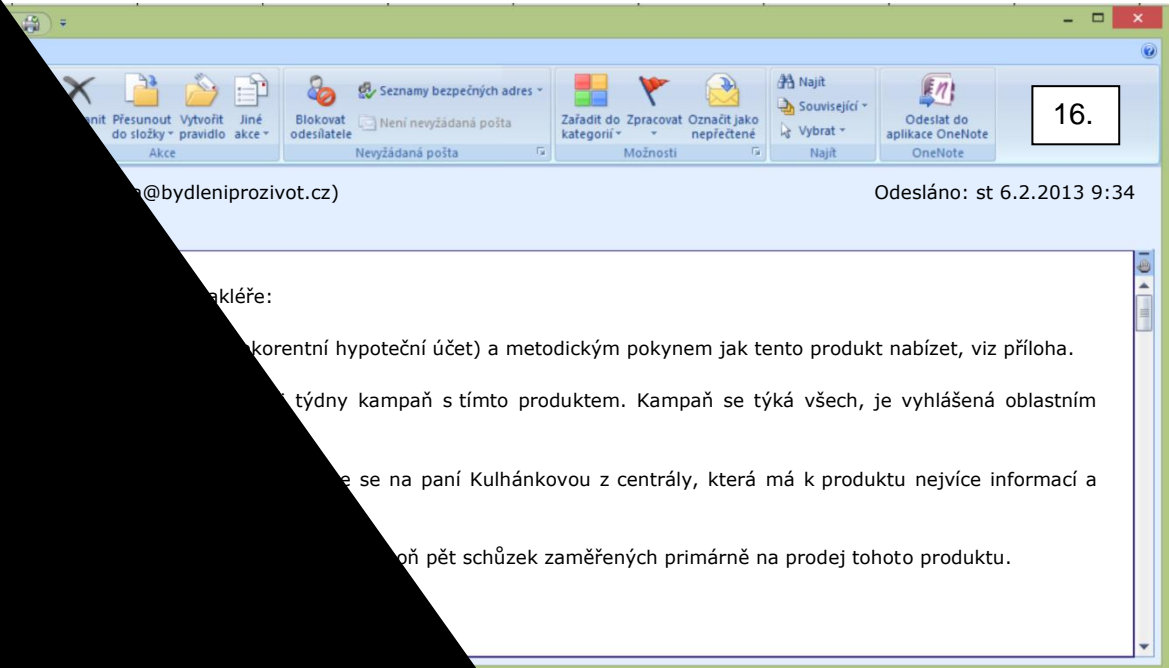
anit Přesunout do složky Vytvořit pravidlo Jiné akce
Akce
Blokovat odesílatele
Seznamy bezpečných adres
Není nevyžádaná pošta
Nevyžádaná pošta
Zařadit do kategorií Zpracovat Označit jako nepřečtené
Možnosti
Najít
Související
Vybrat
Najít
Odeslat do aplikace OneNote
OneNote
16.

@bydleniprozivot.cz)

Odesláno: st 6.2.2013 9:34

akléře:

korentní hypoteční účet) a metodickým pokynem jak tento produkt nabízet, viz příloha.

týdny kampaň s tímto produktem. Kampaň se týká všech, je vyhlášená oblastním

e se na paní Kulhánkovou z centrály, která má k produktu nejvíce informací a

oň pět schůzek zaměřených primárně na prodej tohoto produktu.